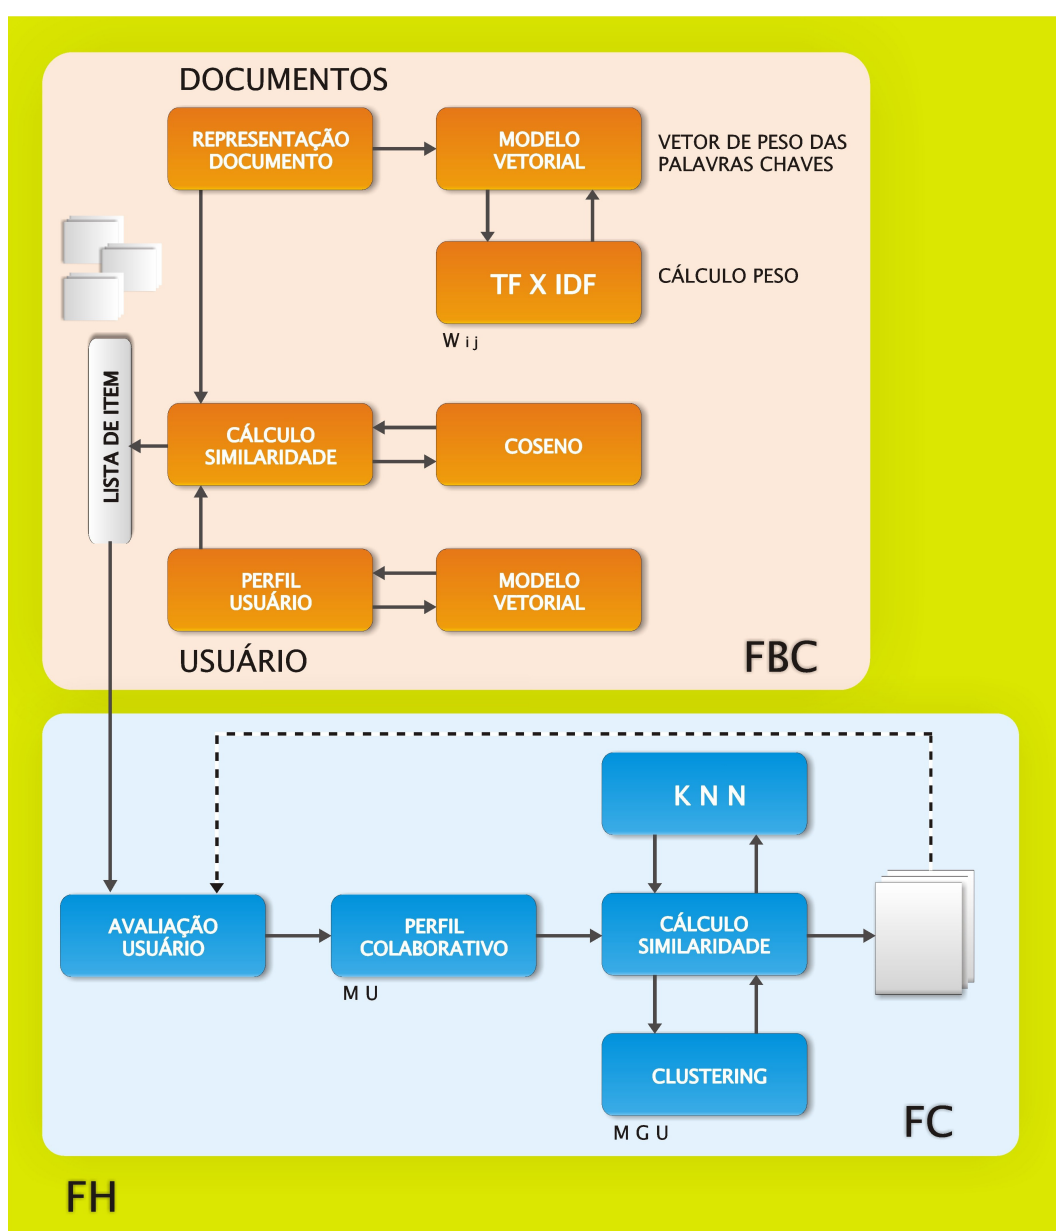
DOCUMENTOS

REPRESENTAÇÃO DOCUMENTO

MODELO VETORIAL

VETOR DE PESO DAS PALAVRAS CHAVES

TF X IDF

CÁLCULO PESO

$W_{ij}$

LISTA DE ITEM

CÁLCULO SIMILARIDADE

COSENO

PERFIL USUÁRIO

MODELO VETORIAL

USUÁRIO

FBC

K N N

AVALIAÇÃO USUÁRIO

PERFIL COLABORATIVO

M U

CÁLCULO SIMILARIDADE

CLUSTERING

M G U

FC

FH